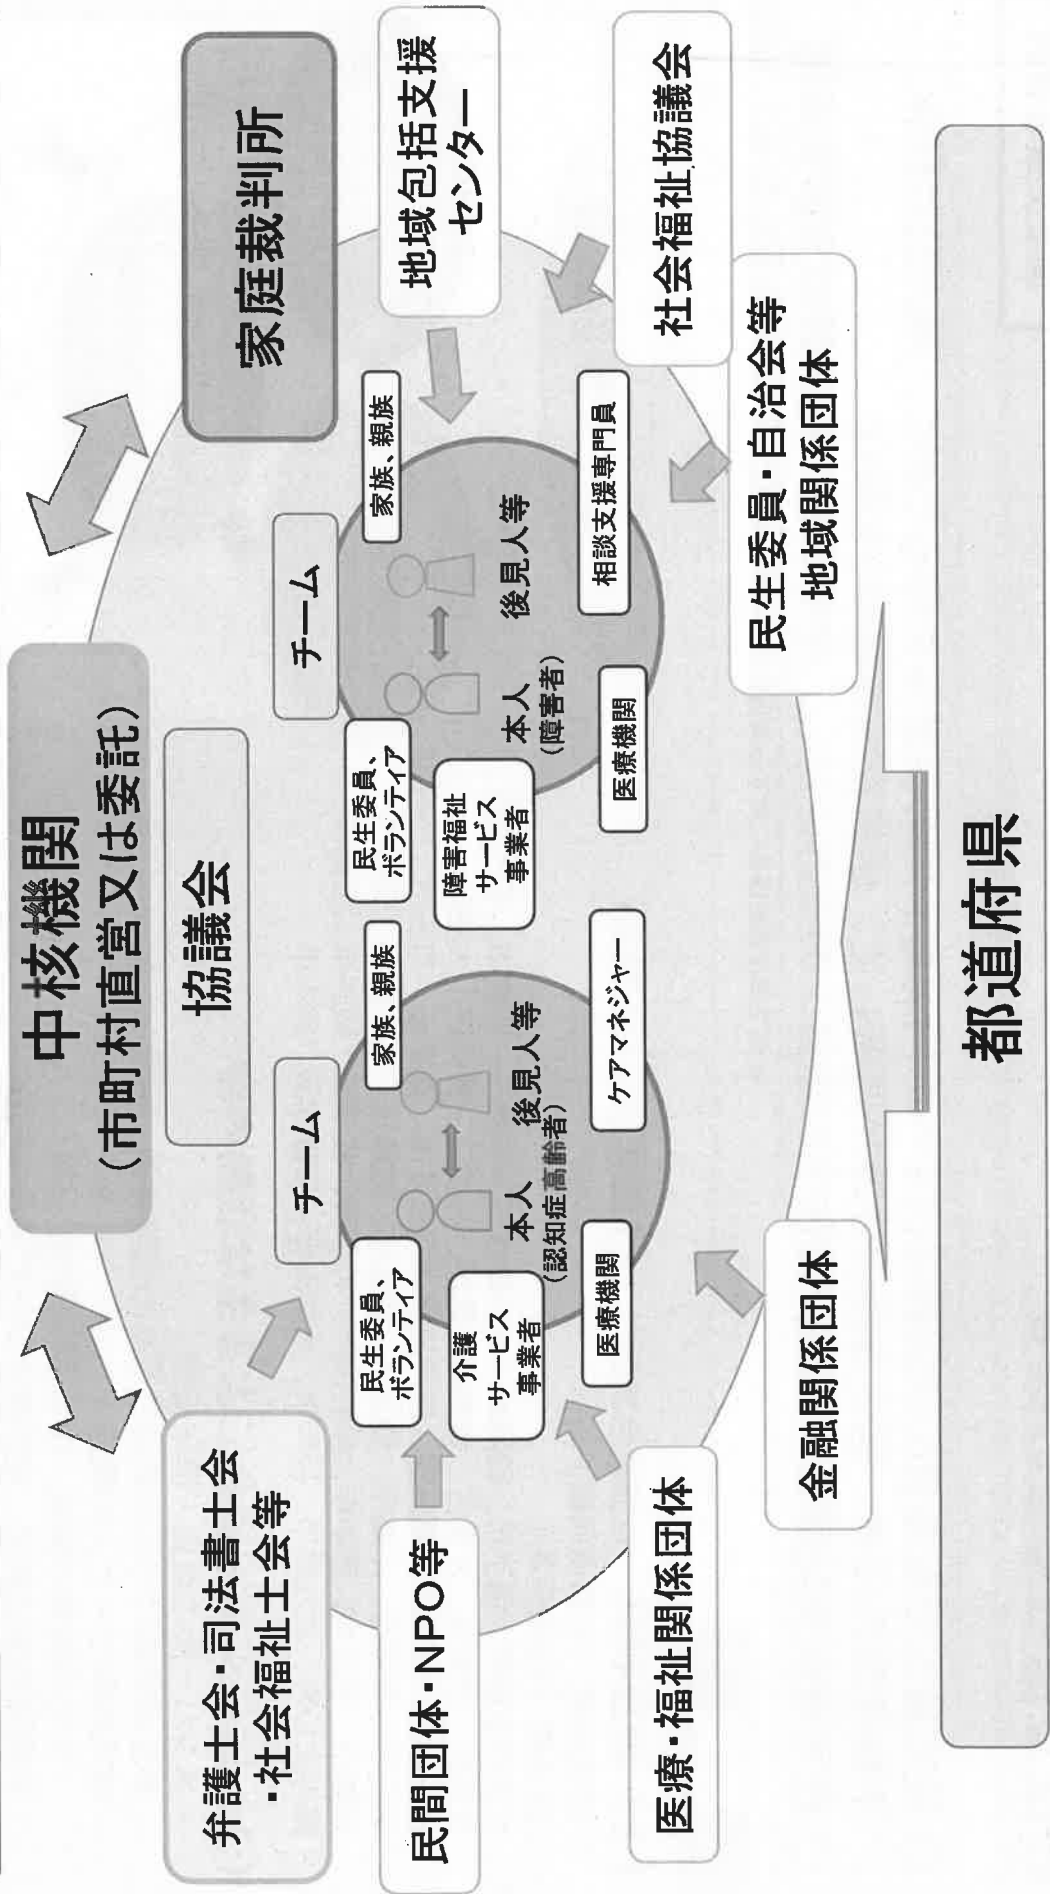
中核機関
（市町村直営又は委託）

家庭裁判所

協議会

地域包括支援センター

社会福祉協議会

民生委員・自治会等地域関係団体

チーム

家族、親族

本人（障害者）

後見人等

民生委員、ボランティア

障害福祉サービス事業者

医療機関

相談支援専門員

チーム

家族、親族

本人（認知症高齢者）

後見人等

民生委員、ボランティア

介護サービス事業者

医療機関

ケアマネジャー

弁護士会・司法書士会・社会福祉士会等

民間団体・NPO等

医療・福祉関係団体

金融関係団体

都道府県